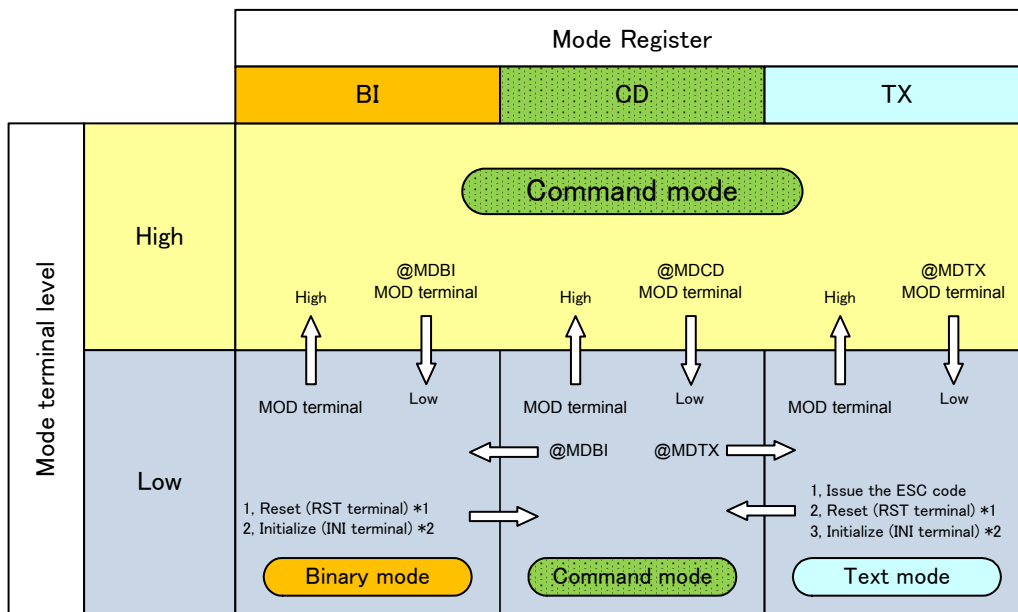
Mode Register

| BI | CD | TX |
|---|---|---|

Mode terminal level

High

Command mode

High
@MDBI
MOD terminal

High
@MDCD
MOD terminal

High
@MDTX
MOD terminal

Low

MOD terminal
Low

MOD terminal
Low

MOD terminal
Low

@MDBI
@MDTX

1, Reset (RST terminal) *1
2, Initialize (INI terminal) *2

1, Issue the ESC code
2, Reset (RST terminal) *1
3, Initialize (INI terminal) *2

Binary mode
Command mode
Text mode